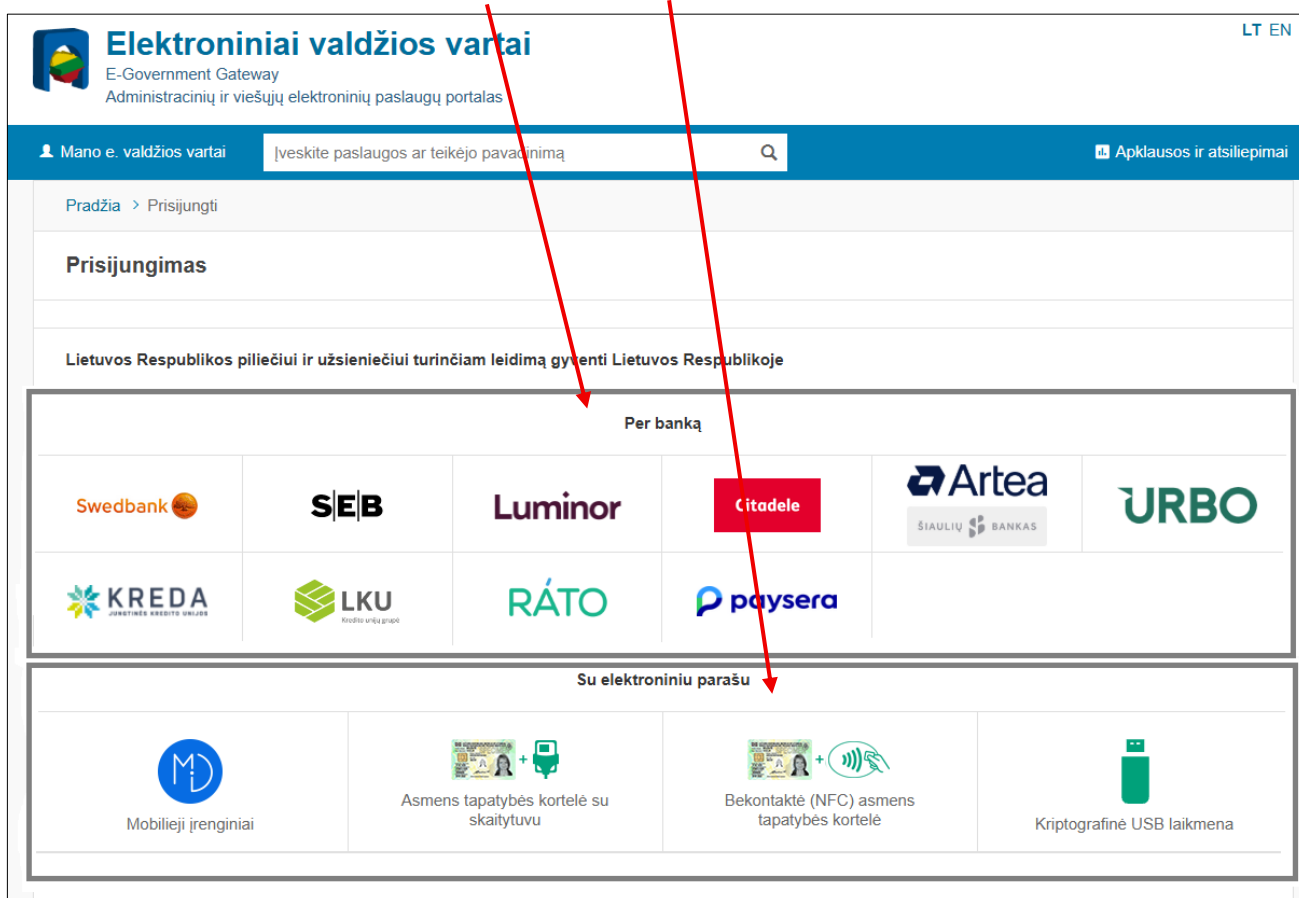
Elektroniniai valdžios vartai
E-Government Gateway
Administracinių ir viešųjų elektroninių paslaugų portalas

LT EN

Mano e. valdžios vartai

Įveskite paslaugos ar teikėjo pavadinimą

Apklausos ir atsiliepimai

Pradžia > Prisijungti

Prisijungimas

Lietuvos Respublikos piliečiui ir užsieniečiui turinčiam leidimą gyventi Lietuvos Respublikoje

Per banką

Swedbank

SEB

Luminor

Citadele

Artea
ŠIAULIŲ BANKAS

URBO

KREDA
JUNGTINĖS KREDITO UNIJOS

LKU
Kredito unijų grupė

RÁTO

paysera

Su elektroniniu parašu

Mobilieji įrenginiai

Asmens tapatybės kortelė su skaitytuvu

Bekontaktė (NFC) asmens tapatybės kortelė

Kriptografinė USB laikmena